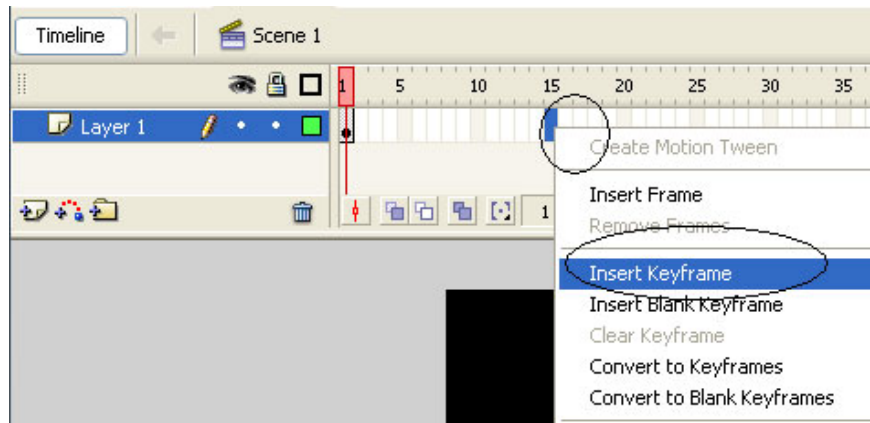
Timeline

Scene 1

1 5 10 15 20 25 30 35

Layer 1

1

Create Motion Tween

Insert Frame

Remove Frames

Insert Keyframe

Insert Blank Keyframe

Clear Keyframe

Convert to Keyframes

Convert to Blank Keyframes